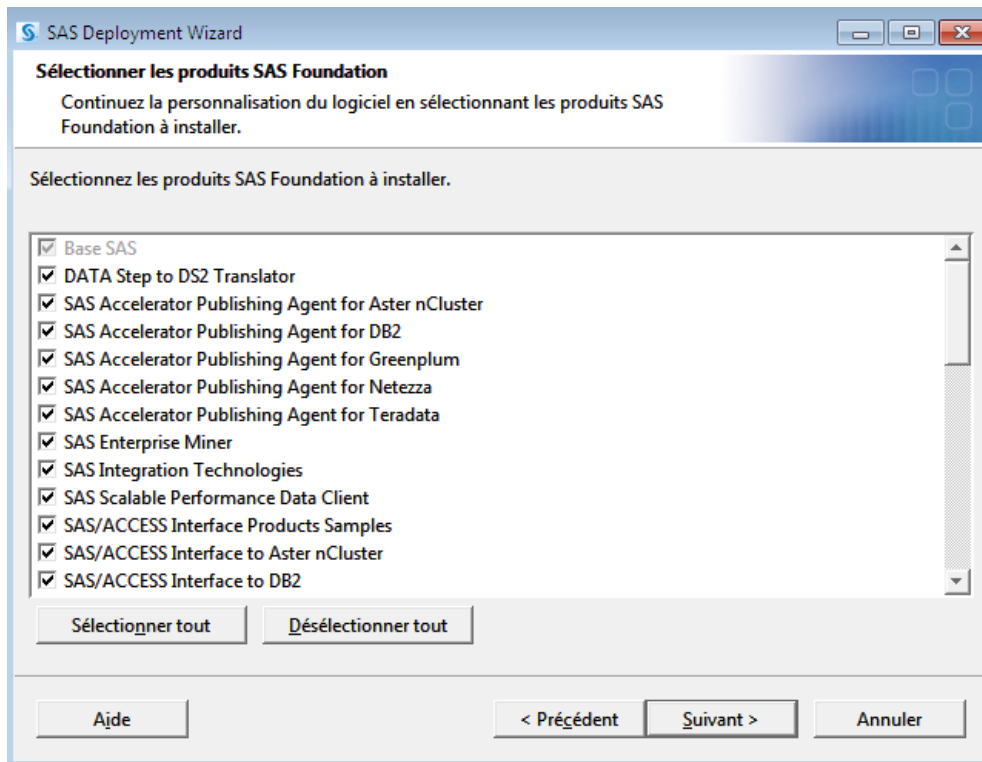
SAS Deployment Wizard

Sélectionner les produits SAS Foundation

Continuez la personnalisation du logiciel en sélectionnant les produits SAS Foundation à installer.

Sélectionnez les produits SAS Foundation à installer.

☑ Base SAS
☑ DATA Step to DS2 Translator
☑ SAS Accelerator Publishing Agent for Aster nCluster
☑ SAS Accelerator Publishing Agent for DB2
☑ SAS Accelerator Publishing Agent for Greenplum
☑ SAS Accelerator Publishing Agent for Netezza
☑ SAS Accelerator Publishing Agent for Teradata
☑ SAS Enterprise Miner
☑ SAS Integration Technologies
☑ SAS Scalable Performance Data Client
☑ SAS/ACCESS Interface Products Samples
☑ SAS/ACCESS Interface to Aster nCluster
☑ SAS/ACCESS Interface to DB2

Sélectionner tout
Désélectionner tout

Aide
< Précédent
Suivant >
Annuler